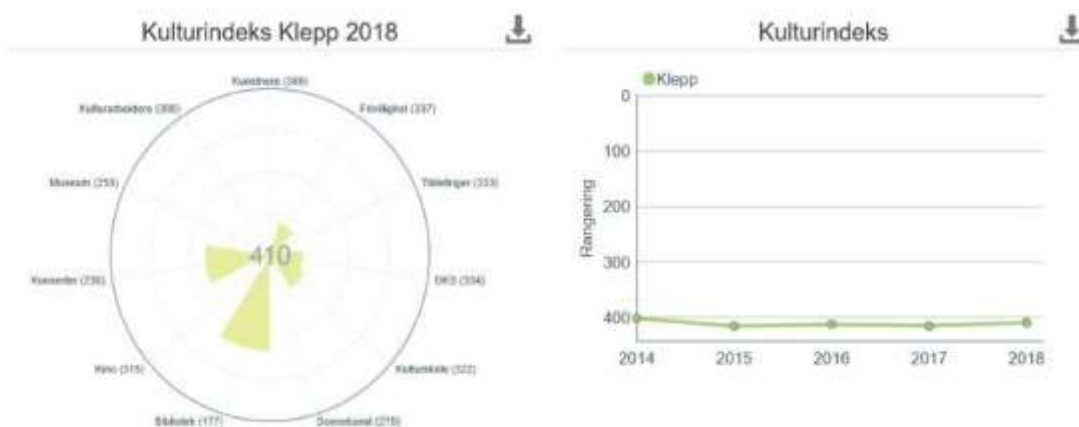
Kulturindeks Klepp 2018

Kunstnere (369)
Frivillighet (337)
Tilskudd (333)
DKS (334)
Kulturskole (322)
Scenekunst (270)
Bibliotek (177)
Kino (315)
Konserter (236)
Museum (255)
Kulturarbeidere (366)

410

Kulturindeks

Klepp

0
100
200
300
400

Rangering

2014
2015
2016
2017
2018